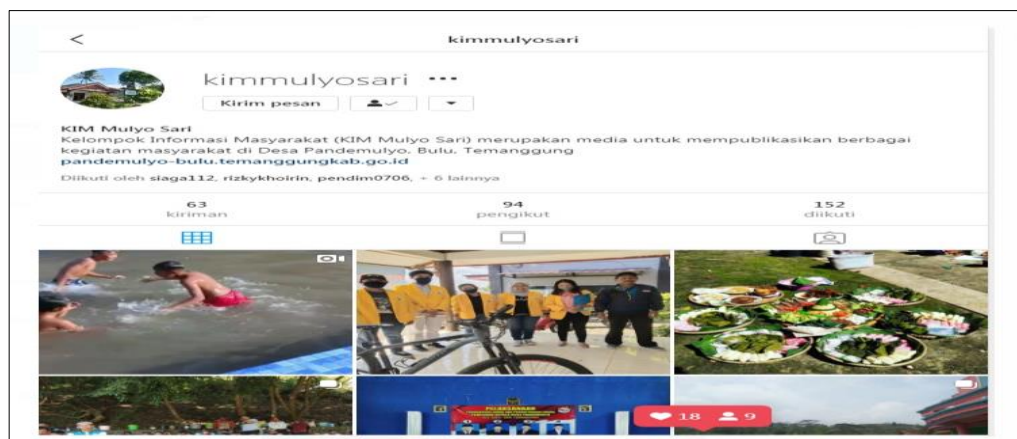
<

kimmulyosari

kimmulyosari •••

Kirim pesan

KIM Mulyo Sari

Kelompok Informasi Masyarakat (KIM Mulyo Sari) merupakan media untuk mempublikasikan berbagai kegiatan masyarakat di Desa Pandemulyo, Bulu, Temanggung

pandemulyo-bulu.temanggungkab.go.id

Diikuti oleh siaga112, rizkykhoirin, pendim0706, + 6 lainnya

63 kiriman

94 pengikut

152 diikuti

PELAKSANAAN

18 9